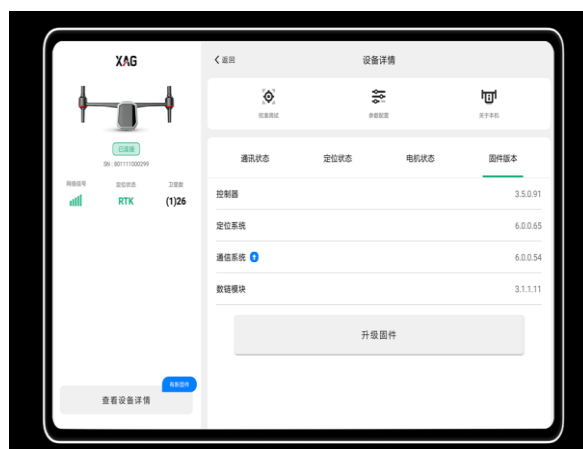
XAG

已连接

SN：801111000299

网络信号 定位状态 卫星数

RTK (1)26

有新固件

查看设备详情

< 返回

设备详情

校准调试 参数配置 关于本机

通讯状态 定位状态 电机状态 固件版本

| | |
|---|---|
| 控制器 | 3.5.0.91 |
| 定位系统 | 6.0.0.65 |
| 通信系统 | 6.0.0.54 |
| 数链模块 | 3.1.1.11 |

升级固件